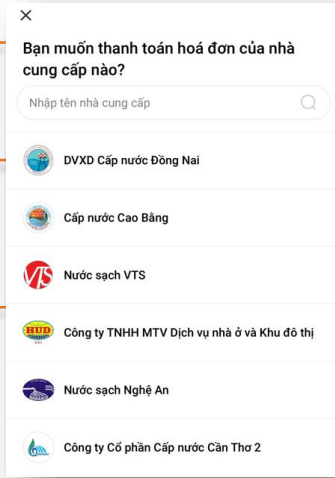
×

Bạn muốn thanh toán hoá đơn của nhà cung cấp nào?

Nhập tên nhà cung cấp

DVXD Cấp nước Đồng Nai

Cấp nước Cao Bằng

VTS

Nước sạch VTS

HUD

Công ty TNHH MTV Dịch vụ nhà ở và Khu đô thị

Nước sạch Nghệ An

Công ty Cổ phần Cấp nước Cần Thơ 2